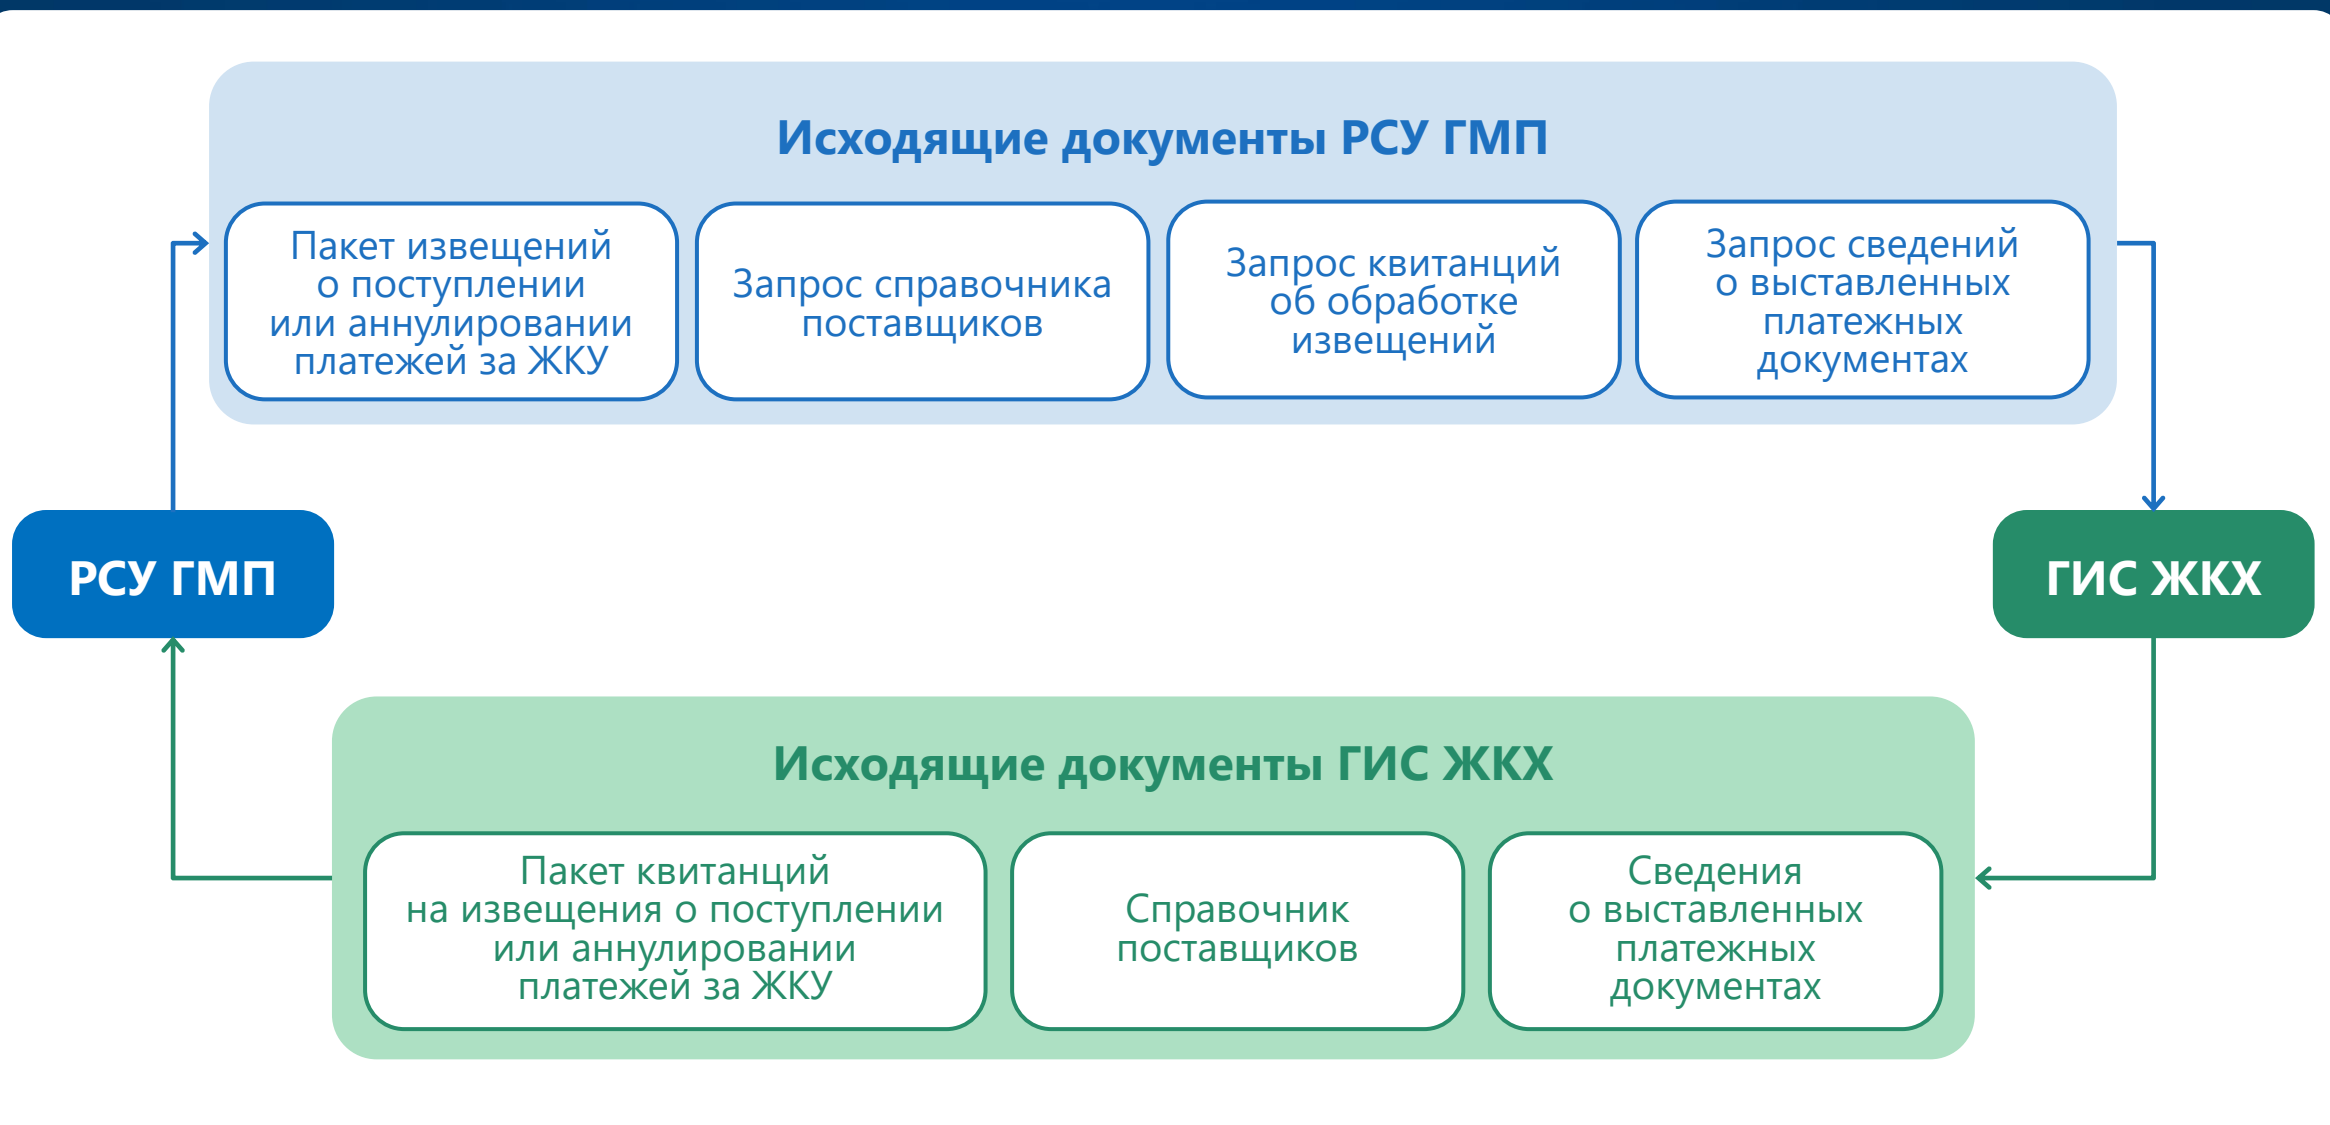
Исходящие документы РСУ ГМП

Пакет извещений о поступлении или аннулировании платежей за ЖКУ

Запрос справочника поставщиков

Запрос квитанций об обработке извещений

Запрос сведений о выставленных платежных документах

РСУ ГМП

ГИС ЖКХ

Исходящие документы ГИС ЖКХ

Пакет квитанций на извещения о поступлении или аннулировании платежей за ЖКУ

Справочник поставщиков

Сведения о выставленных платежных документах